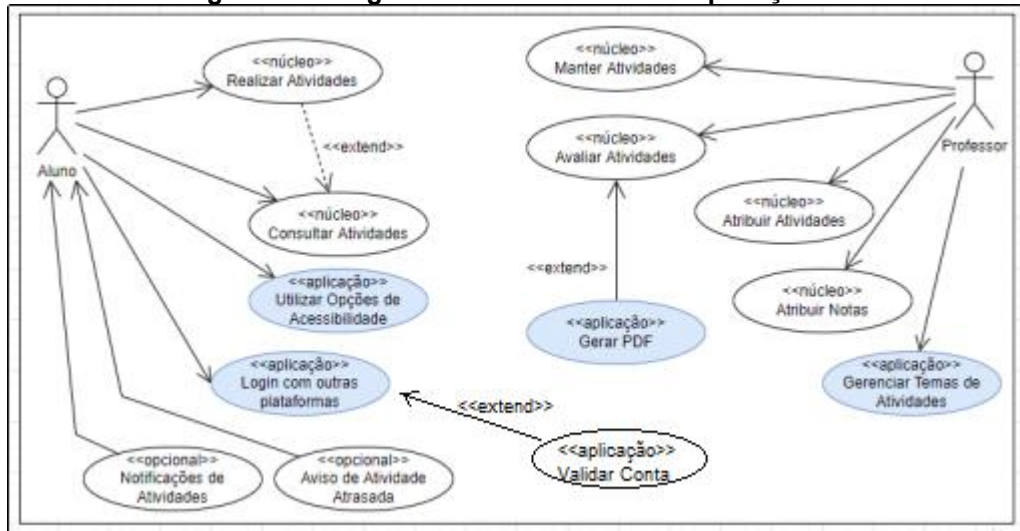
Aluno

<<núcleo>>
Realizar Atividades

<<extend>>

<<núcleo>>
Consultar Atividades

<<aplicação>>
Utilizar Opções de Acessibilidade

<<aplicação>>
Login com outras plataformas

<<opcional>>
Notificações de Atividades

<<opcional>>
Aviso de Atividade Atrasada

<<extend>>

<<aplicação>>
Validar Conta

<<núcleo>>
Manter Atividades

<<núcleo>>
Avaliar Atividades

<<extend>>

<<aplicação>>
Gerar PDF

Professor

<<núcleo>>
Atribuir Atividades

<<núcleo>>
Atribuir Notas

<<aplicação>>
Gerenciar Temas de Atividades